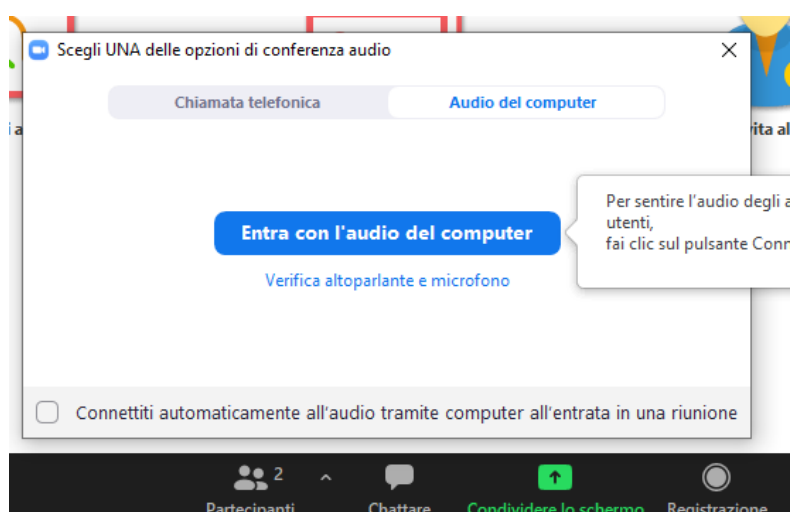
i a

vita al

Scegli UNA delle opzioni di conferenza audio

×

Chiamata telefonica

Audio del computer

Entra con l'audio del computer

Verifica altoparlante e microfono

Per sentire l'audio degli a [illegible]
utenti,
fai clic sul pulsante Conn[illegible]

Connettiti automaticamente all'audio tramite computer all'entrata in una riunione

2

Partecipanti

Chattare

Condividere lo schermo

Registrazione